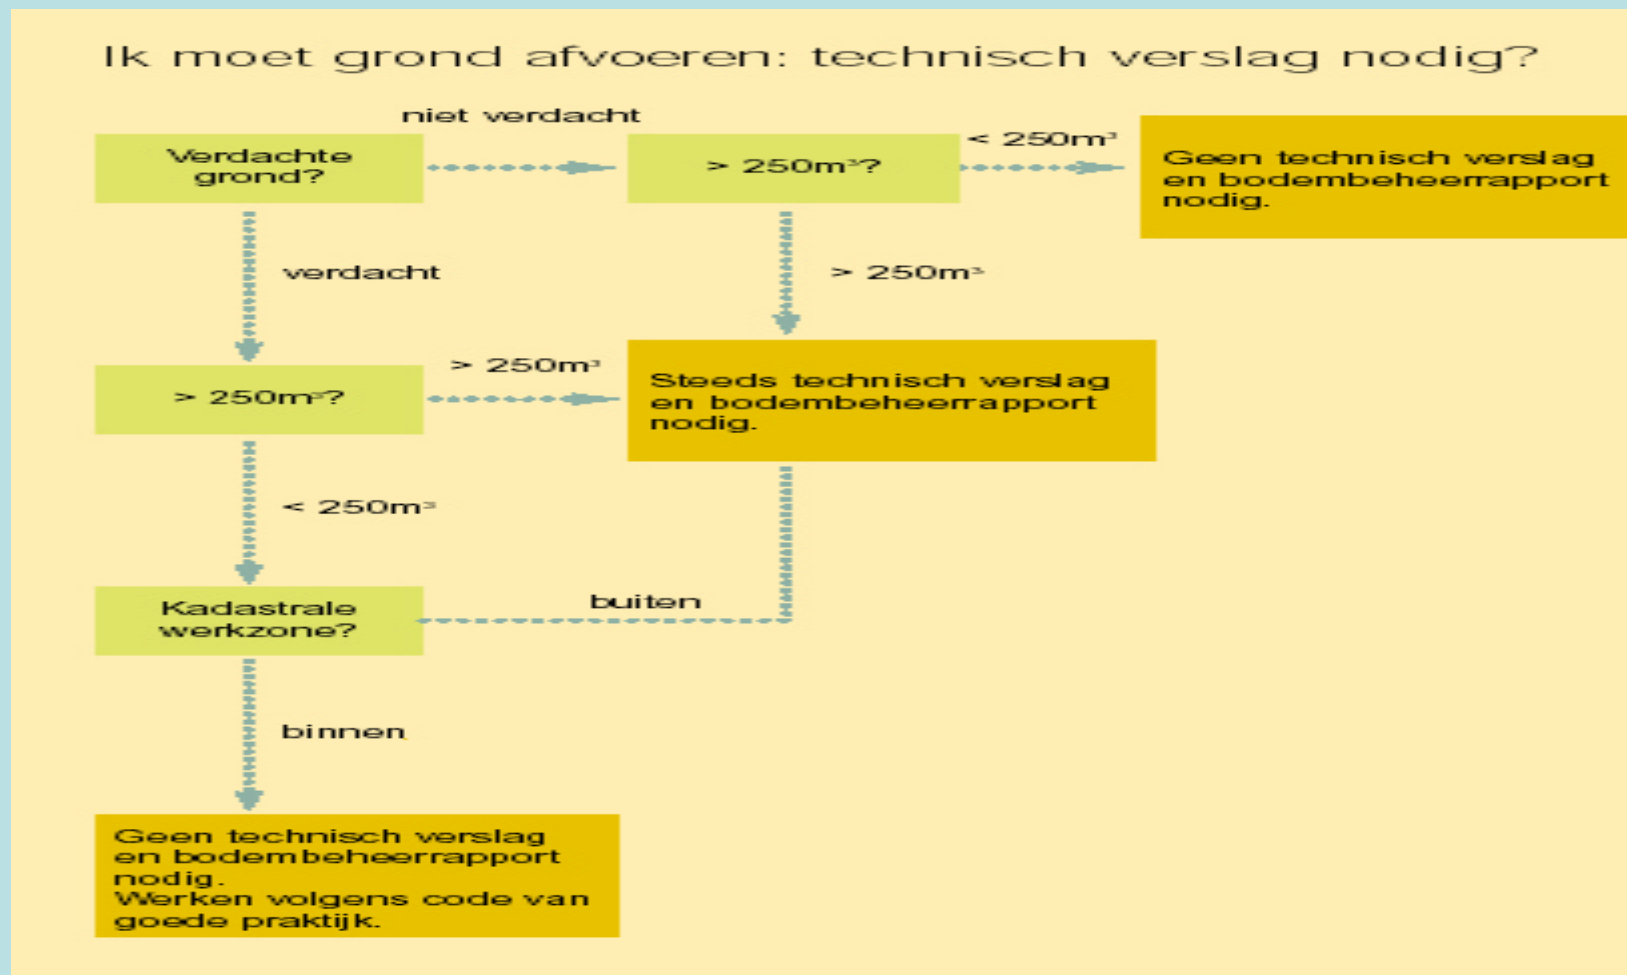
Ik moet grond afvoeren: technisch verslag nodig?

Verdachte grond?

niet verdacht

> 250m³?

< 250m³

Geen technisch verslag en bodembeheerrapport nodig.

verdacht

> 250m³

> 250m³?

> 250m³

Steeds technisch verslag en bodembeheerrapport nodig.

< 250m³

Kadastrale werkzone?

buiten

binnen

Geen technisch verslag en bodembeheerrapport nodig.
Werken volgens code van goede praktijk.